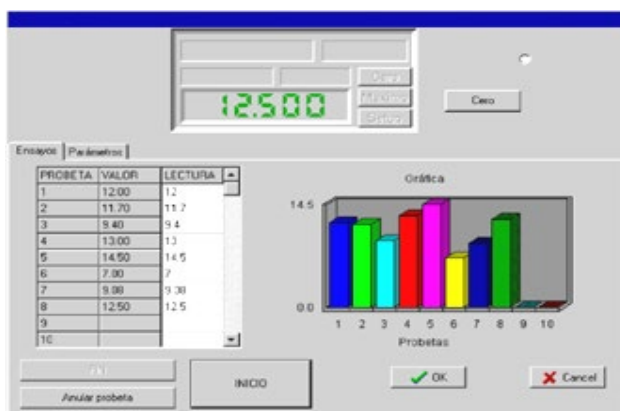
12.500

Carga
Máximo
Setup

Cero

Ensayos | Parámetros

| PROBETA | VALOR | LECTURA |
|---|---|---|
| 1 | 12.00 | 12 |
| 2 | 11.70 | 11.7 |
| 3 | 9.40 | 9.4 |
| 4 | 13.00 | 13 |
| 5 | 14.50 | 14.5 |
| 6 | 7.00 | 7 |
| 7 | 9.38 | 9.38 |
| 8 | 12.50 | 12.5 |
| 9 | | |
| 10 | | |

Gráfica

14.5

0.0

1 2 3 4 5 6 7 8 9 10

Probetas

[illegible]

Anular probeta

INICIO

OK

Cancel